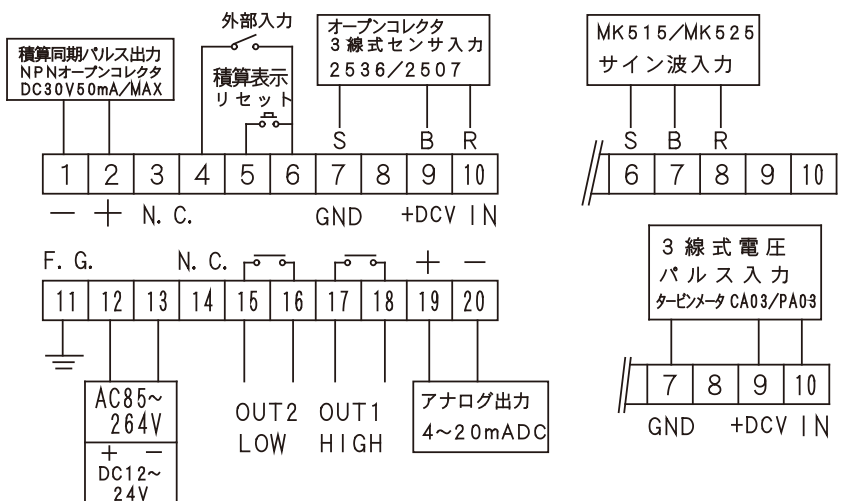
積算同期パルス出力
NPNオープンコレクタ
DC30V50mA/MAX

外部入力

積算表示
リセット

オープンコレクタ
3線式センサ入力
2536/2507

S B R

| 1 | 2 | 3 | 4 | 5 | 6 | 7 | 8 | 9 | 10 |
|---|---|---|---|---|---|---|---|---|---|

— + N. C. GND +DCV IN

MK515/MK525
サイン波入力

S B R

| 6 | 7 | 8 | 9 | 10 |
|---|---|---|---|---|

F. G. N. C. + —

| 11 | 12 | 13 | 14 | 15 | 16 | 17 | 18 | 19 | 20 |
|---|---|---|---|---|---|---|---|---|---|

AC85~
264V
+ —
DC12~
24V

OUT2
LOW

OUT1
HIGH

アナログ出力
4~20mADC

3線式電圧
パルス入力
タービンメータ CA03/PA03

| 7 | 8 | 9 | 10 |
|---|---|---|---|

GND +DCV IN